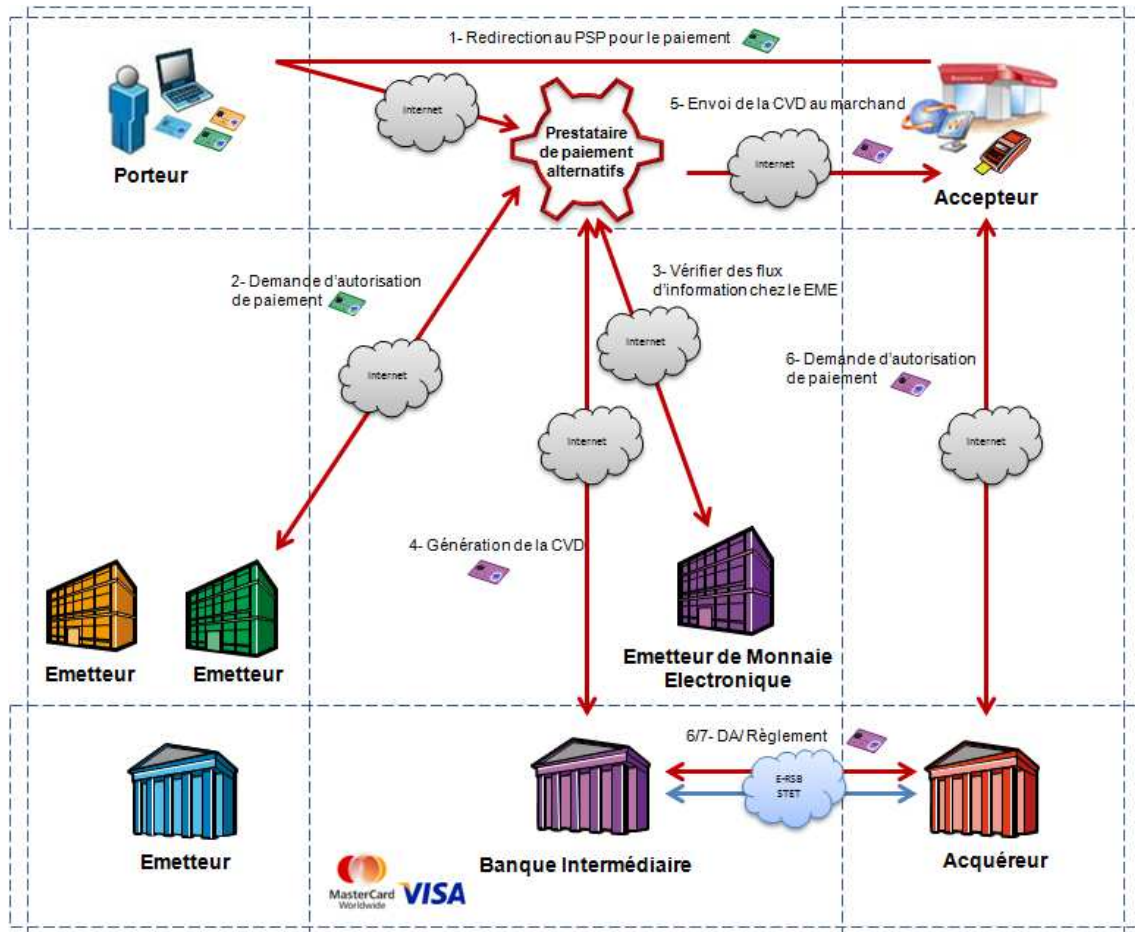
1- Redirection au PSP pour le paiement

Porteur

Internet

Prestataire de paiement alternatifs

5- Envoi de la CVD au marchand

Internet

Accepteur

2- Demande d'autorisation de paiement

Internet

3- Vérifier des flux d'information chez le EME

Internet

6- Demande d'autorisation de paiement

Internet

Internet

4- Génération de la CVD

Emetteur

Emetteur

Emetteur de Monnaie Electronique

6/7- DA/ Règlement

E-RSB STET

Emetteur

MasterCard Worldwide VISA

Banque Intermédiaire

Acquéreur